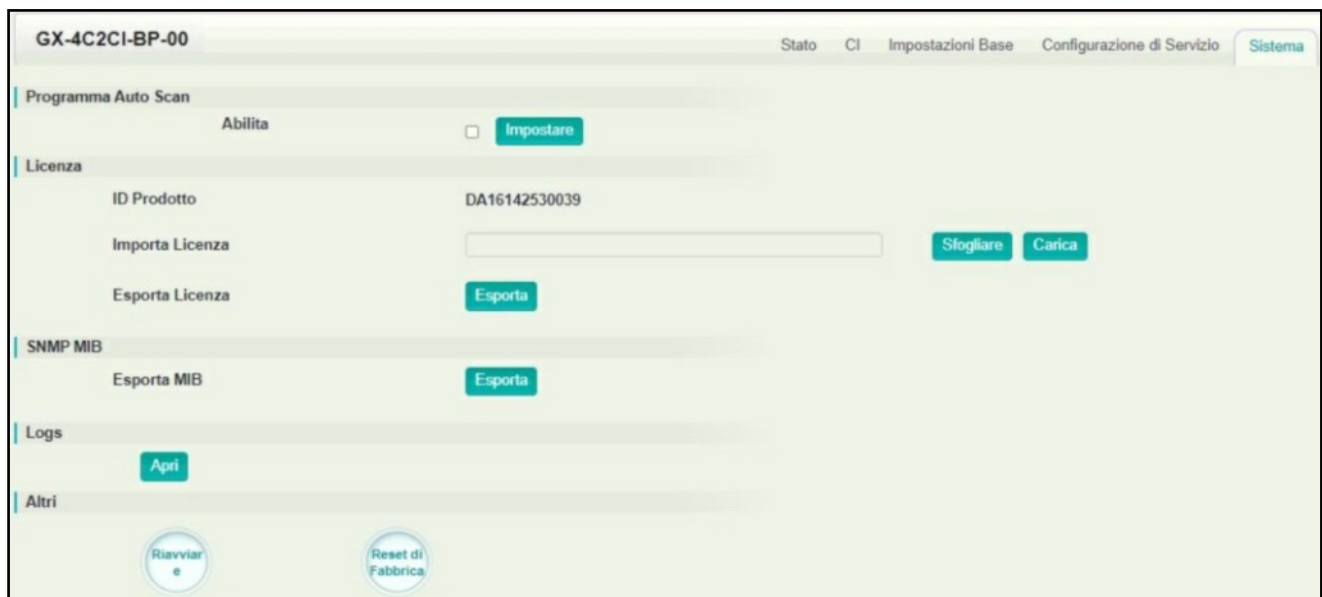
GX-4C2CI-BP-00

Stato CI Impostazioni Base Configurazione di Servizio Sistema

Programma Auto Scan

Abilita Impostare

Licenza

ID Prodotto DA16142530039

Importa Licenza Sfogliare Carica

Esporta Licenza Esporta

SNMP MIB

Esporta MIB Esporta

Logs

Apri

Altri

Riavviare

Reset di Fabbrica